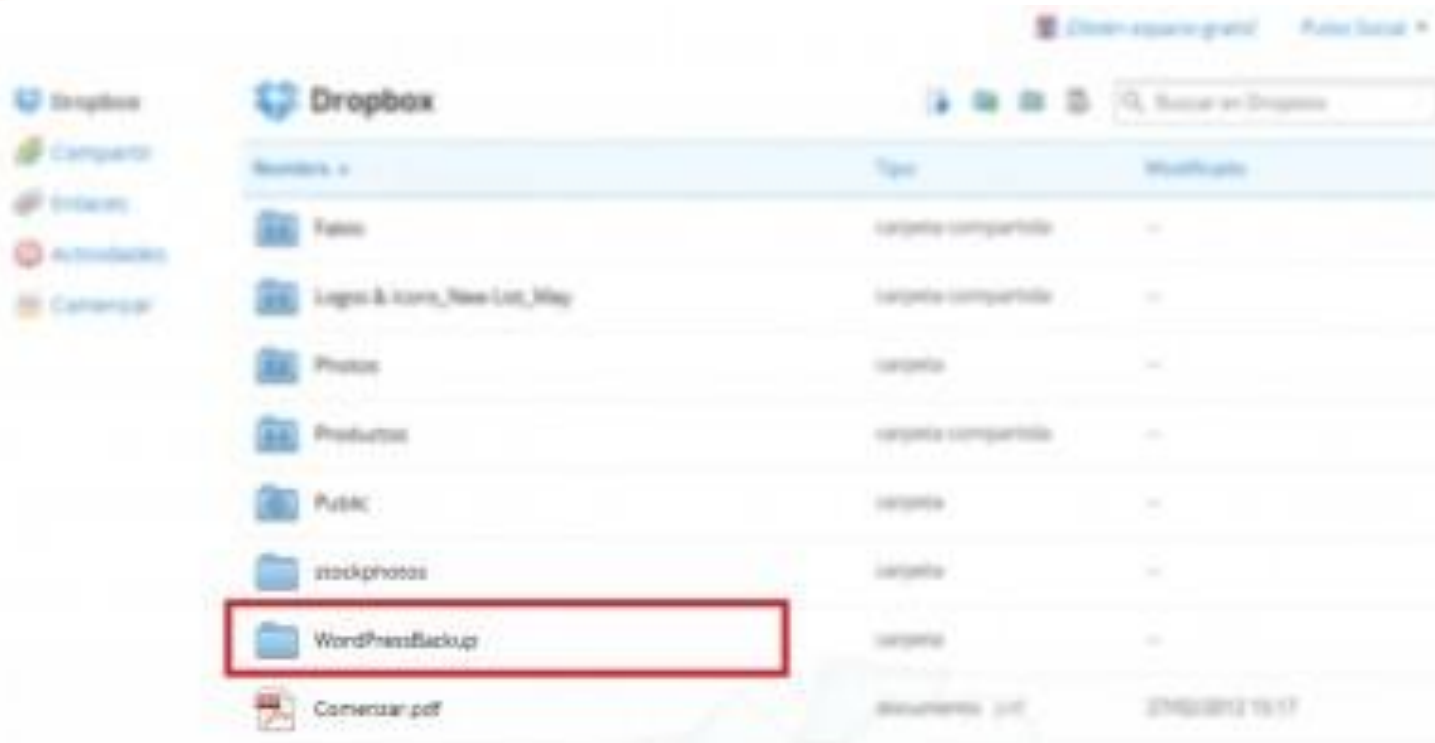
Obtén espacio gratis  Pulso Social ▾

Dropbox
Compartir
Enlaces
Actividades
Comenzar

Dropbox

Buscar en Dropbox

| Nombre ▴ | Tipo | Modificado |
|---|---|---|
| Fakes | carpeta compartida | -- |
| Logos & Icons_New List_May | carpeta compartida | -- |
| Photos | carpeta | -- |
| Productos | carpeta compartida | -- |
| Public | carpeta | -- |
| istockphotos | carpeta | -- |
| WordPressBackup | carpeta | -- |
| Comenzar.pdf | documento pdf | 27/02/2012 15:17 |